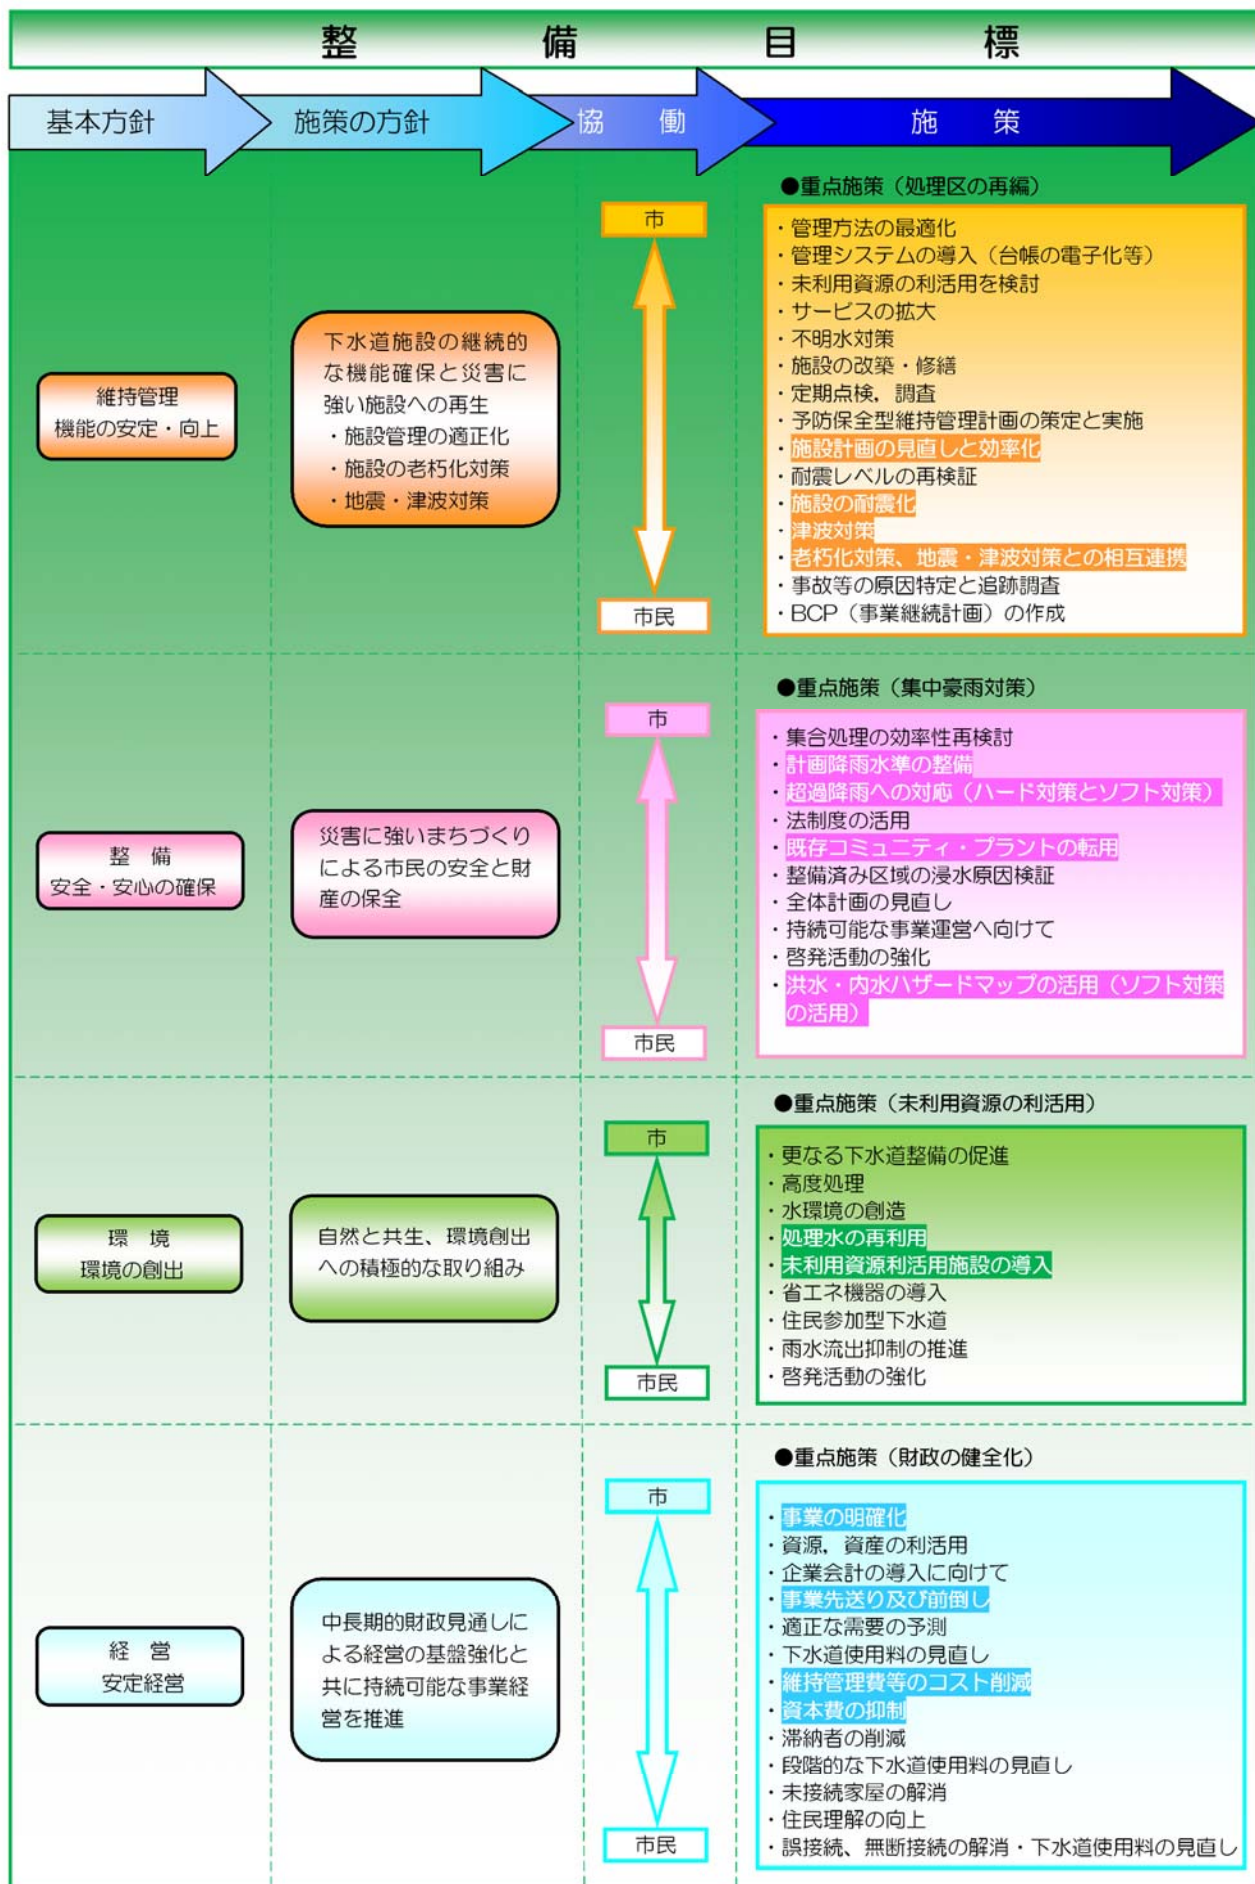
整　備　目　標

基本方針　施策の方針　協　働　施　策

●重点施策（処理区の再編）

維持管理
機能の安定・向上

下水道施設の継続的な機能確保と災害に強い施設への再生
・施設管理の適正化
・施設の老朽化対策
・地震・津波対策

市
市民

・管理方法の最適化
・管理システムの導入（台帳の電子化等）
・未利用資源の利活用を検討
・サービスの拡大
・不明水対策
・施設の改築・修繕
・定期点検，調査
・予防保全型維持管理計画の策定と実施
・施設計画の見直しと効率化
・耐震レベルの再検証
・施設の耐震化
・津波対策
・老朽化対策、地震・津波対策との相互連携
・事故等の原因特定と追跡調査
・BCP（事業継続計画）の作成

●重点施策（集中豪雨対策）

整　備
安全・安心の確保

災害に強いまちづくりによる市民の安全と財産の保全

市
市民

・集合処理の効率性再検討
・計画降雨水準の整備
・超過降雨への対応（ハード対策とソフト対策）
・法制度の活用
・既存コミュニティ・プラントの転用
・整備済み区域の浸水原因検証
・全体計画の見直し
・持続可能な事業運営へ向けて
・啓発活動の強化
・洪水・内水ハザードマップの活用（ソフト対策の活用）

●重点施策（未利用資源の利活用）

環　境
環境の創出

自然と共生、環境創出への積極的な取り組み

市
市民

・更なる下水道整備の促進
・高度処理
・水環境の創造
・処理水の再利用
・未利用資源利活用施設の導入
・省エネ機器の導入
・住民参加型下水道
・雨水流出抑制の推進
・啓発活動の強化

●重点施策（財政の健全化）

経　営
安定経営

中長期的財政見通しによる経営の基盤強化と共に持続可能な事業経営を推進

市
市民

・事業の明確化
・資源、資産の利活用
・企業会計の導入に向けて
・事業先送り及び前倒し
・適正な需要の予測
・下水道使用料の見直し
・維持管理費等のコスト削減
・資本費の抑制
・滞納者の削減
・段階的な下水道使用料の見直し
・未接続家屋の解消
・住民理解の向上
・誤接続、無断接続の解消・下水道使用料の見直し